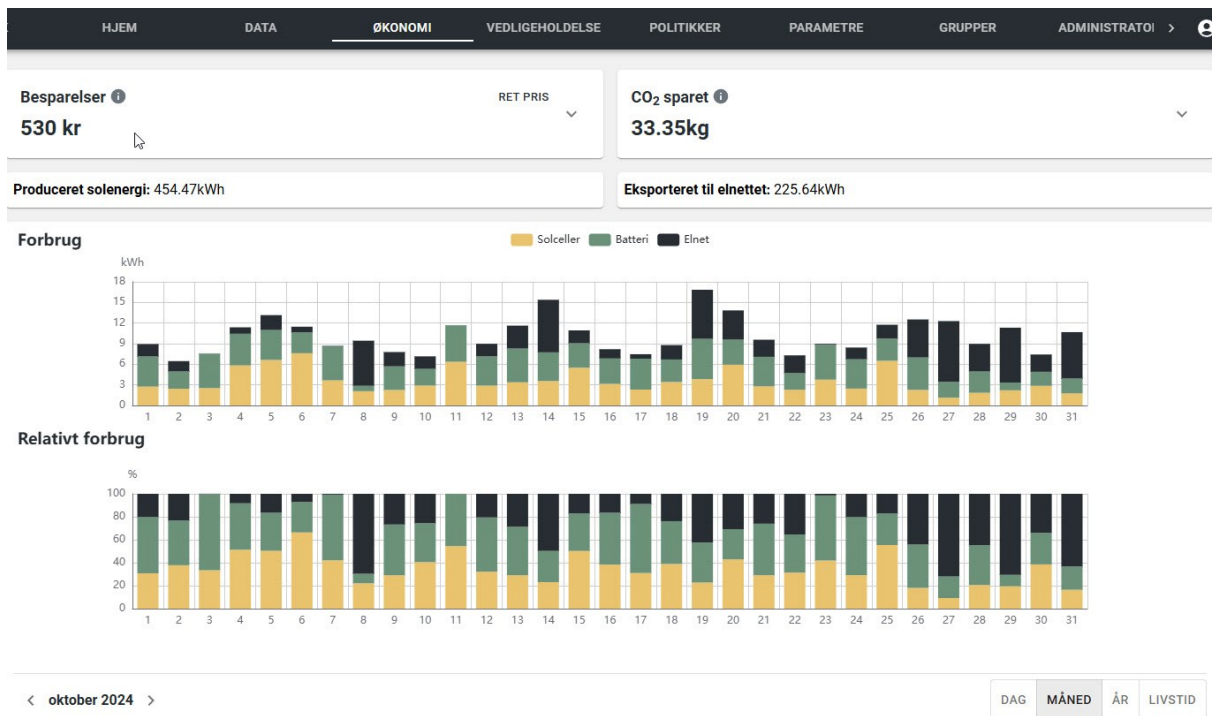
HJEM DATA ØKONOMI VEDLIGEHOLDELSE POLITIKKER PARAMETRE GRUPPER ADMINISTRATO >

Besparelser
530 kr

RET PRIS

$CO_2$ sparet
33.35kg

Produceret solenergi: 454.47kWh

Eksporteret til elnettet: 225.64kWh

Forbrug

Solceller Batteri Elnet

kWh
18
15
12
9
6
3
0
1 2 3 4 5 6 7 8 9 10 11 12 13 14 15 16 17 18 19 20 21 22 23 24 25 26 27 28 29 30 31

Relativt forbrug

%
100
80
60
40
20
0
1 2 3 4 5 6 7 8 9 10 11 12 13 14 15 16 17 18 19 20 21 22 23 24 25 26 27 28 29 30 31

< oktober 2024 >

DAG MÅNED ÅR LIVSTID